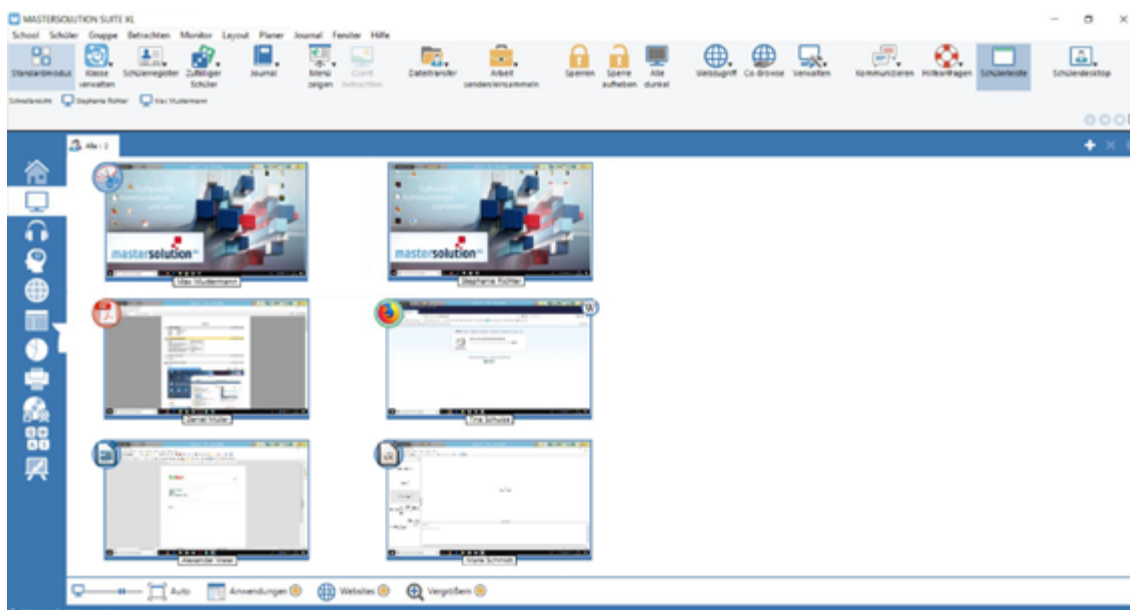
MASTERSOLUTION SUITE XL

School Schüler Gruppe Betrachten Monitor Layout Planer Journal Fenster Hilfe

Standardmodus Klasse verwalten Schülerregister Zufälliger Schüler Journal Menü zeigen Client Betrachten Dateitransfer Arbeit senden/einsammeln Sperren Sperre aufheben Alle dunkel Webzugriff Co-Browse Verwalten Kommunizieren Hilfeanfragen Schülerleiste Schülerdesktop

Schnellansicht Stephanie Richter Max Mustermann

Alle : 2

mastersolution

Max Mustermann

mastersolution

Stephanie Richter

Daniel Muller

Tina Schulze

Alexander Weier

Marie Schmidt

Auto Anwendungen Websites Vergrößern